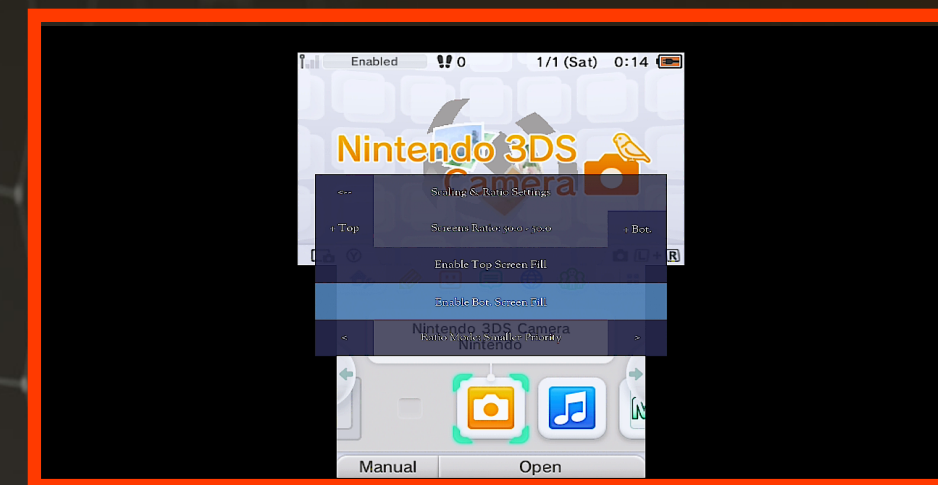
Enabled 0 1/1 (Sat) 0:14

Nintendo 3DS Camera

<-- Scaling & Ratio Settings

+ Top Screens Ratio: 50.0 : 50.0 + Bot.

Enable Top Screen Fill

Enable Bot. Screen Fill

< Ratio Mode: Smaller Priority >

Nintendo 3DS Camera
Nintendo

Manual Open